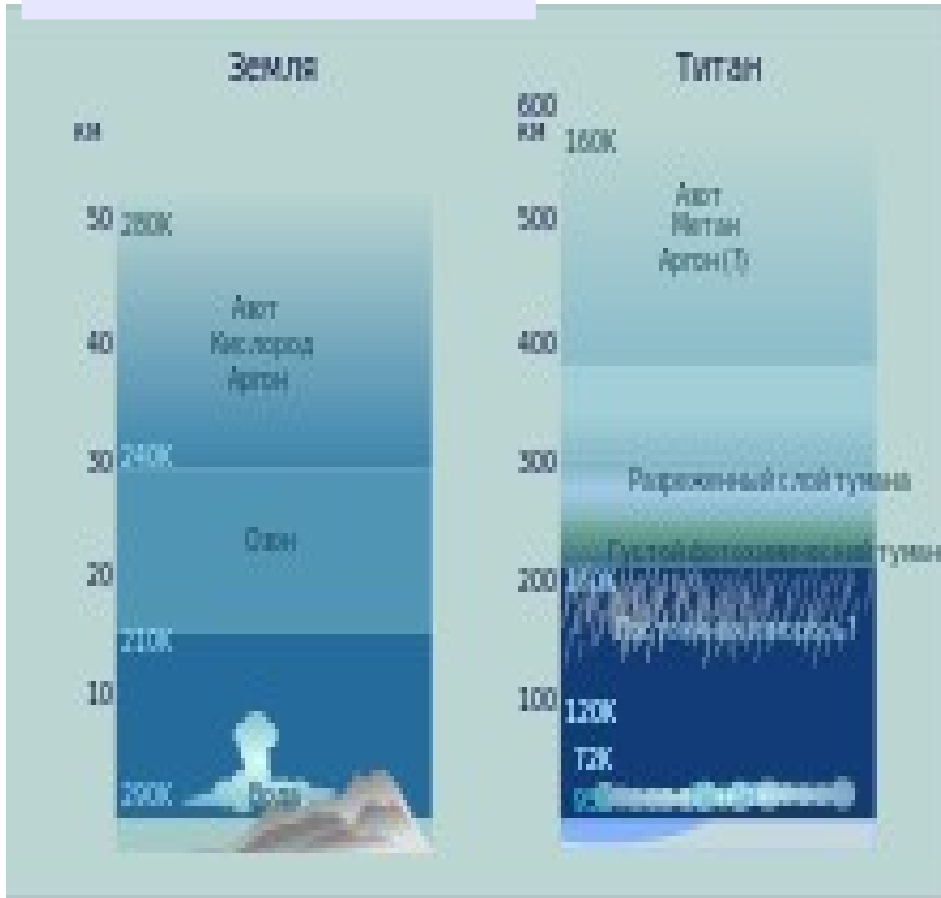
Земля

км

50 280K

Азот
Кислород
Аргон

40

30 240K

Озон

20

210K

10

290K Вода

Титан

600
км 160K

Азот
Метан
Аргон (?)

500

400

300

Разреженный слой тумана

Густой фотохимический туман

200 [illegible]

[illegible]

100 120K

72K

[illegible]